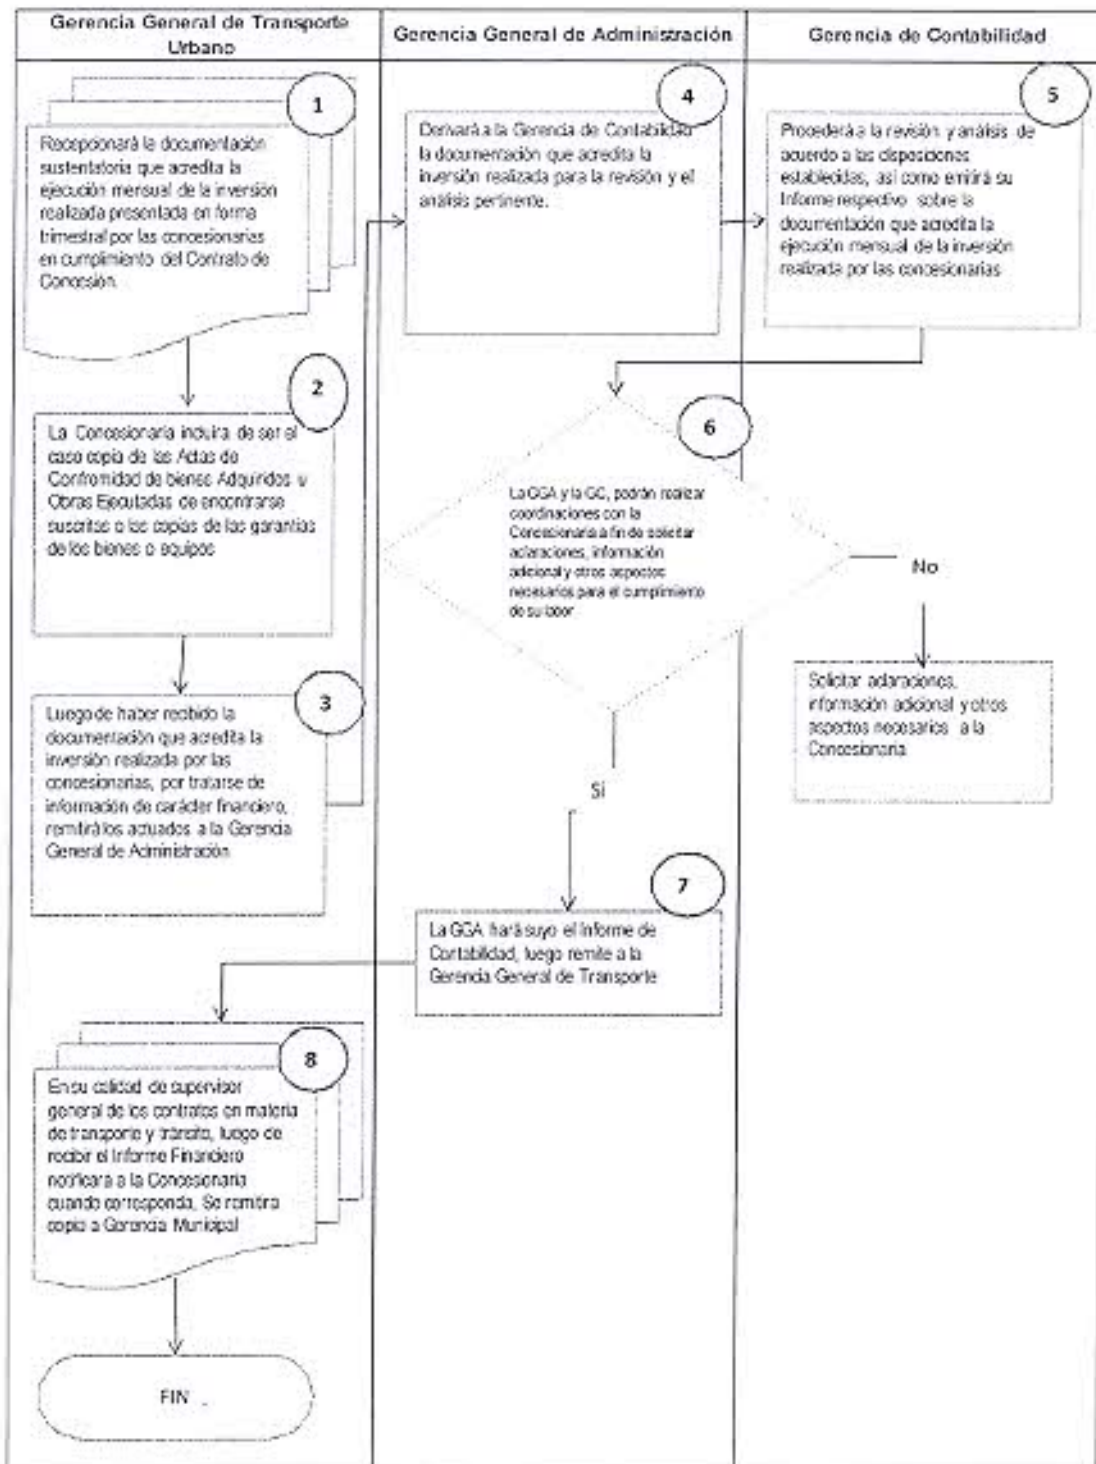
| Gerencia General de Transporte Urbano | Gerencia General de Administración | Gerencia de Contabilidad |
|---|---|---|

1

Recepcionará la documentación sustentatoria que acredita la ejecución mensual de la inversión realizada presentada en forma trimestral por las concesionarias en cumplimiento del Contrato de Concesión.

2

La Concesionaria incluirá de ser el caso copia de las Actas de Conformidad de bienes Adquiridos y Obras Ejecutadas de encontrarse suscritas o las copias de las garantías de los bienes o equipos

3

Luego de haber recibido la documentación que acredita la inversión realizada por las concesionarias, por tratarse de información de carácter financiero, remitirá los actuados a la Gerencia General de Administración.

4

Derivará a la Gerencia de Contabilidad la documentación que acredita la inversión realizada para la revisión y el análisis pertinente.

5

Procederá a la revisión y análisis de acuerdo a las disposiciones establecidas, así como emitirá su Informe respectivo sobre la documentación que acredita la ejecución mensual de la inversión realizada por las concesionarias

6

La GGA y la GC, podrán realizar coordinaciones con la Concesionaria a fin de solicitar aclaraciones, información adicional y otros aspectos necesarios para el cumplimiento de su labor.

No

Solicitar aclaraciones, información adicional y otros aspectos necesarios a la Concesionaria

Si

7

La GGA hará suyo el Informe de Contabilidad, luego remite a la Gerencia General de Transporte

8

En su calidad de supervisor general de los contratos en materia de transporte y tránsito, luego de recibir el Informe Financiero notificará a la Concesionaria cuando corresponda. Se remitirá copia a Gerencia Municipal

FIN